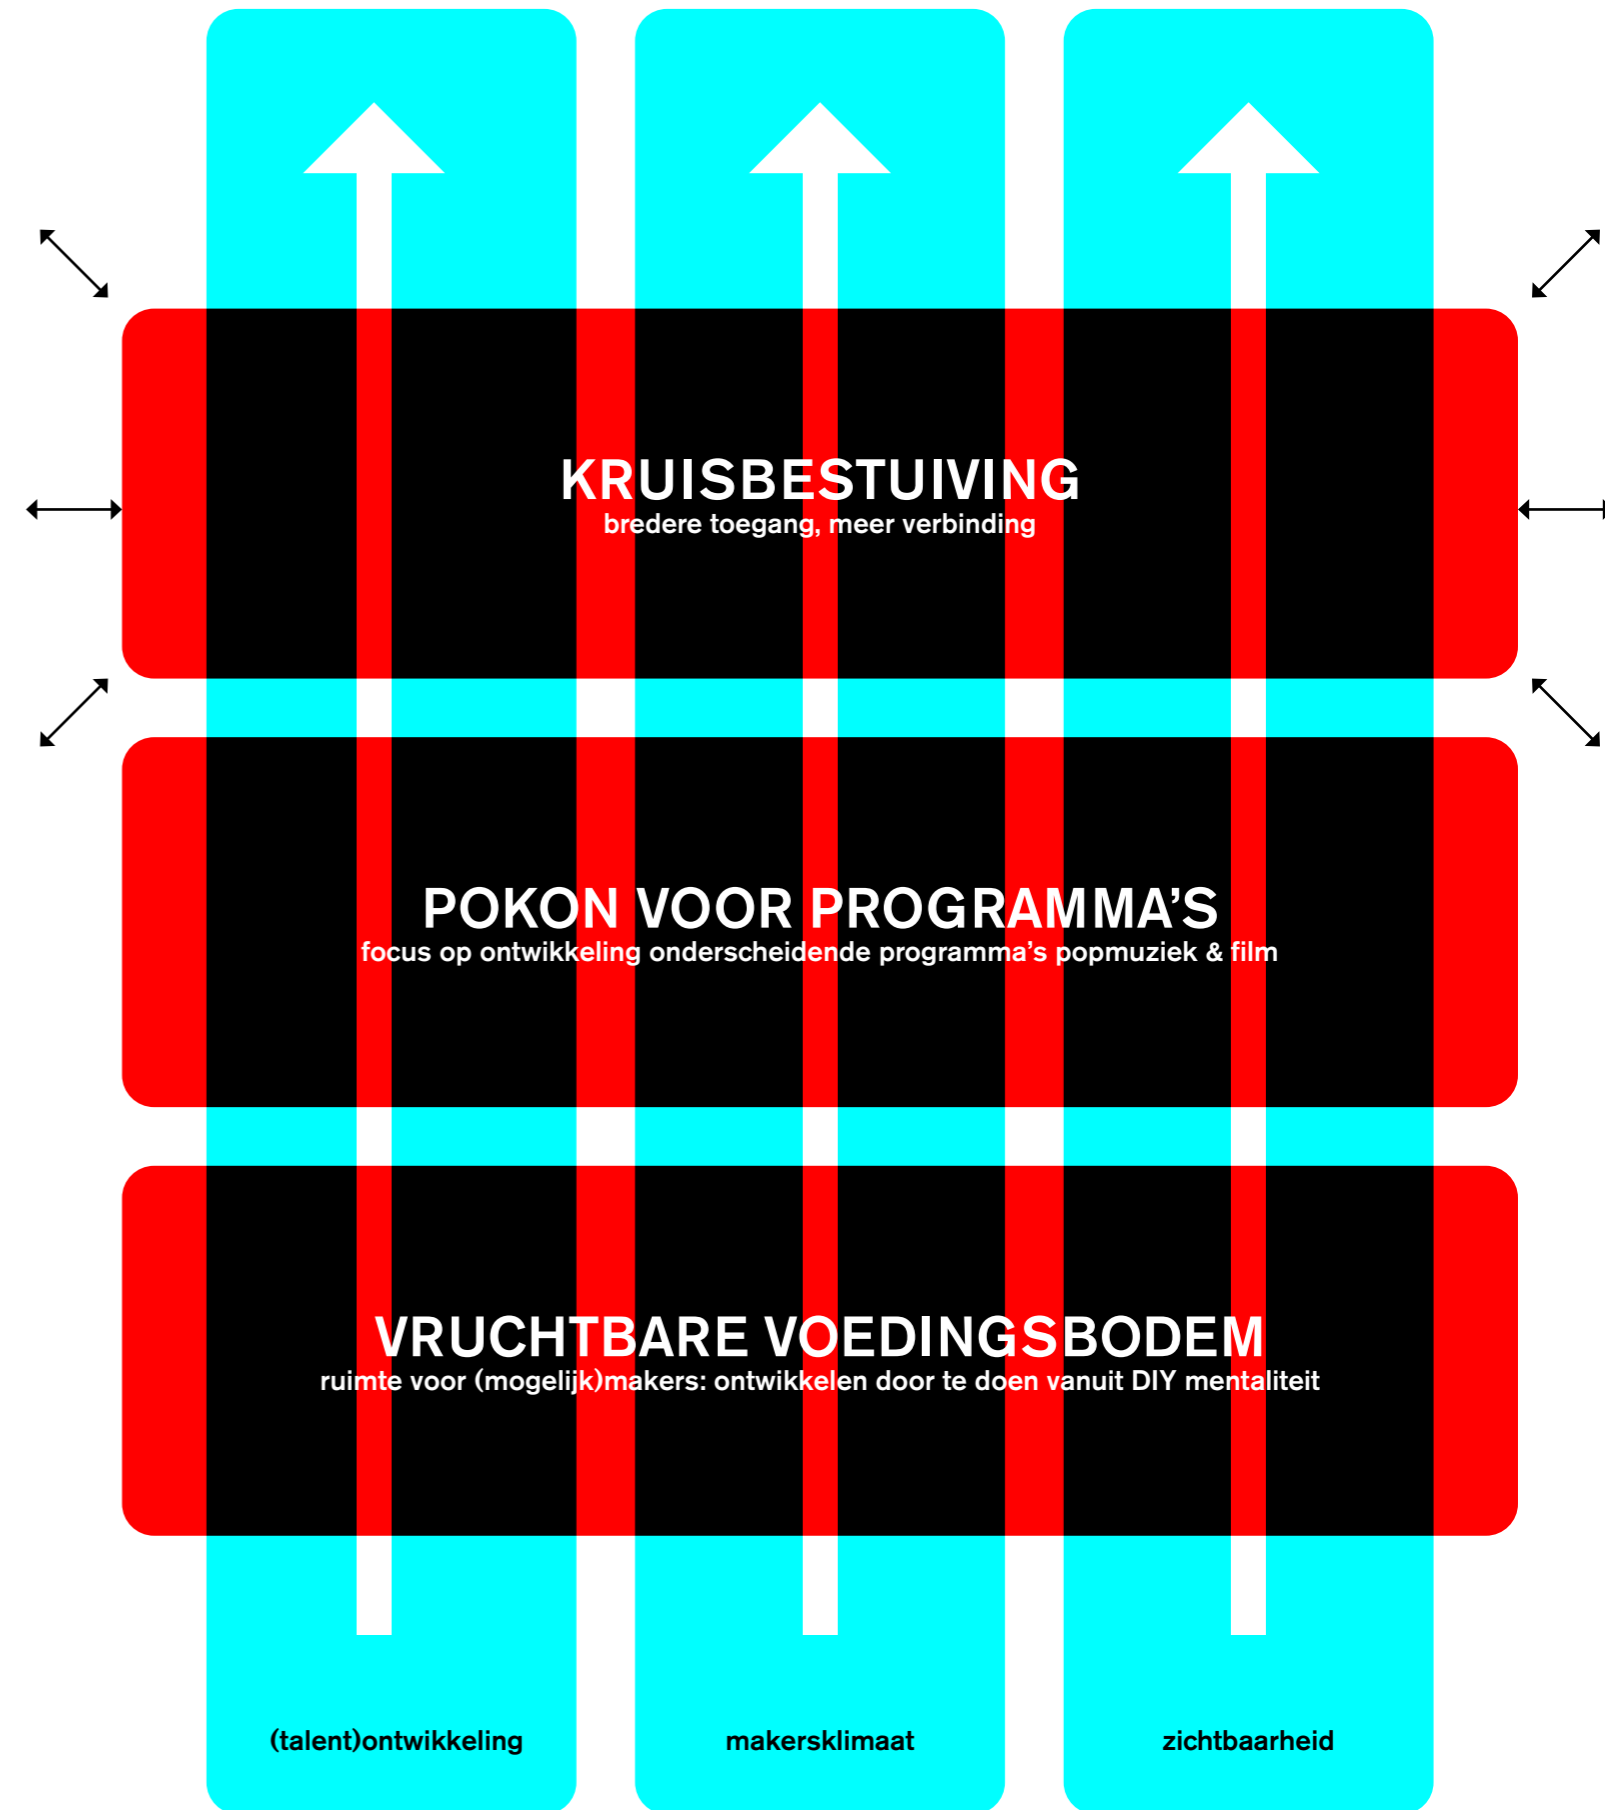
KRUISBESTUIVING
bredere toegang, meer verbinding

POKON VOOR PROGRAMMA'S
focus op ontwikkeling onderscheidende programma's popmuziek & film

VRUCHTBARE VOEDINGSBODEM
ruimte voor (mogelijk)makers: ontwikkelen door te doen vanuit DIY mentaliteit

(talent)ontwikkeling

makersklimaat

zichtbaarheid